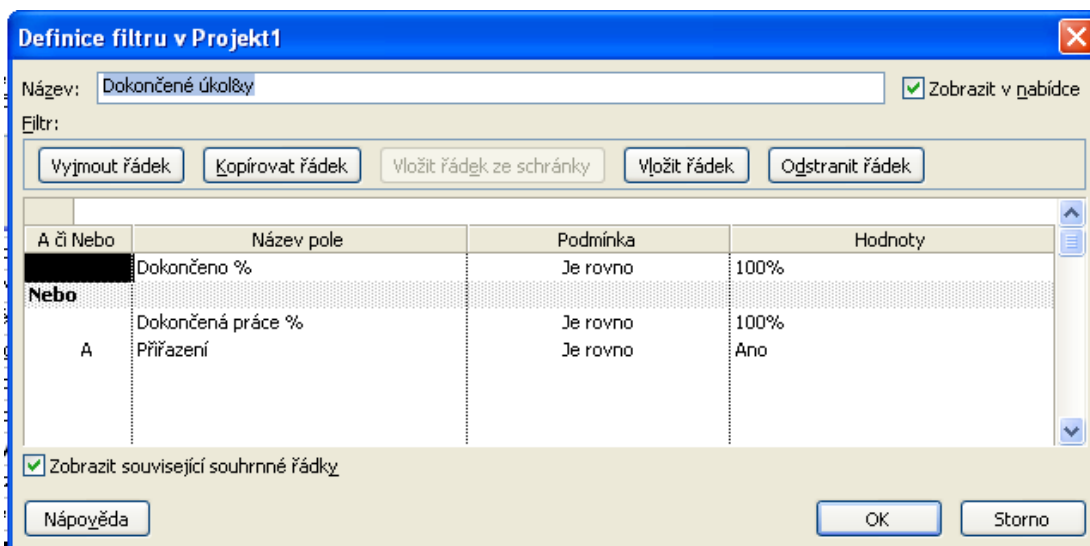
Definice filtru v Projekt1

Název: Dokončené úkol&y

Zobrazit v nabídce

Filtr:

Vyjmout řádek | Kopírovat řádek | Vložit řádek ze schránky | Vložit řádek | Odstranit řádek

| A či Nebo | Název pole | Podmínka | Hodnoty |
|---|---|---|---|
| | Dokončeno % | Je rovno | 100% |
| Nebo | | | |
| | Dokončená práce % | Je rovno | 100% |
| A | Přiřazení | Je rovno | Ano |

Zobrazit související souhrnné řádky

Nápověda

OK

Storno